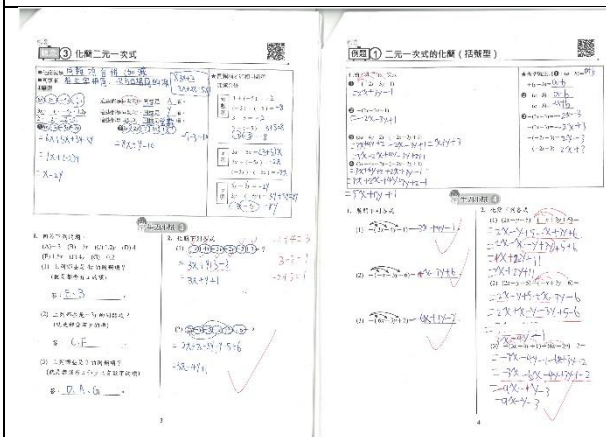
③ 化簡二元一次式

例題① 二元一次式的化簡（括號型）

隨堂練習

1. 判斷下列各題：
(A) $-3$ (B) $3x$ (C) $1.2y$ (D) $4$
(E) $1.5y$ (F) $4x$ (G) $0.2$

(1) 上列哪些是 $x$ 的同類項？
答：E、B

(2) 上列哪些是 $y$ 的同類項？
答：C、F

(3) 上列哪些是常數項？
答：D、B、G

2. 化簡下列各式：

$=5X+4Y-3$

$=3X+Y+1$

$=3X+2Y+5+6$

$-5X+4Y$

隨堂練習

1. 化簡下列各式：

(1) $=4X+Y+6$

(2) $=4X+Y+6$

(3) $=4X+2Y-7$

2. 化簡下列各式：

$=2X-Y+15-X+Y+6$

$=X+2Y+1$

$=-2X-Y+5$

$=-2X+3Y-1$

$=-3X-Y+3$

$-9X-y-3$

3

4